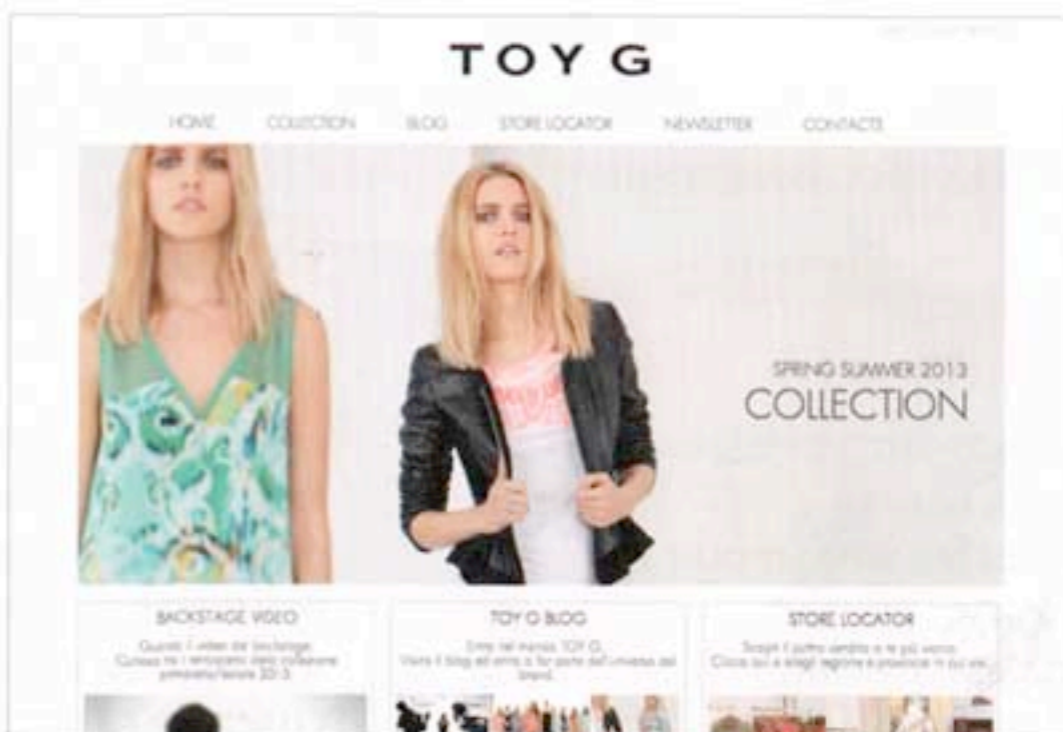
TOY G

HOME COLLECTION BLOG STORE LOCATOR NEWSLETTER CONTACTS

SPRING SUMMER 2013
COLLECTION

BACKSTAGE VIDEO
Guarda i video del backstage. Curiosa tra i retroscena della collezione primavera/estate 2013.

TOY G BLOG
Entra nel mondo TOY G. Visita il blog ed entra a far parte dell'universo del brand.

STORE LOCATOR
Scegli il punto vendita a te più vicino. Clicca qui e scegli regione e provincia in cui sei.